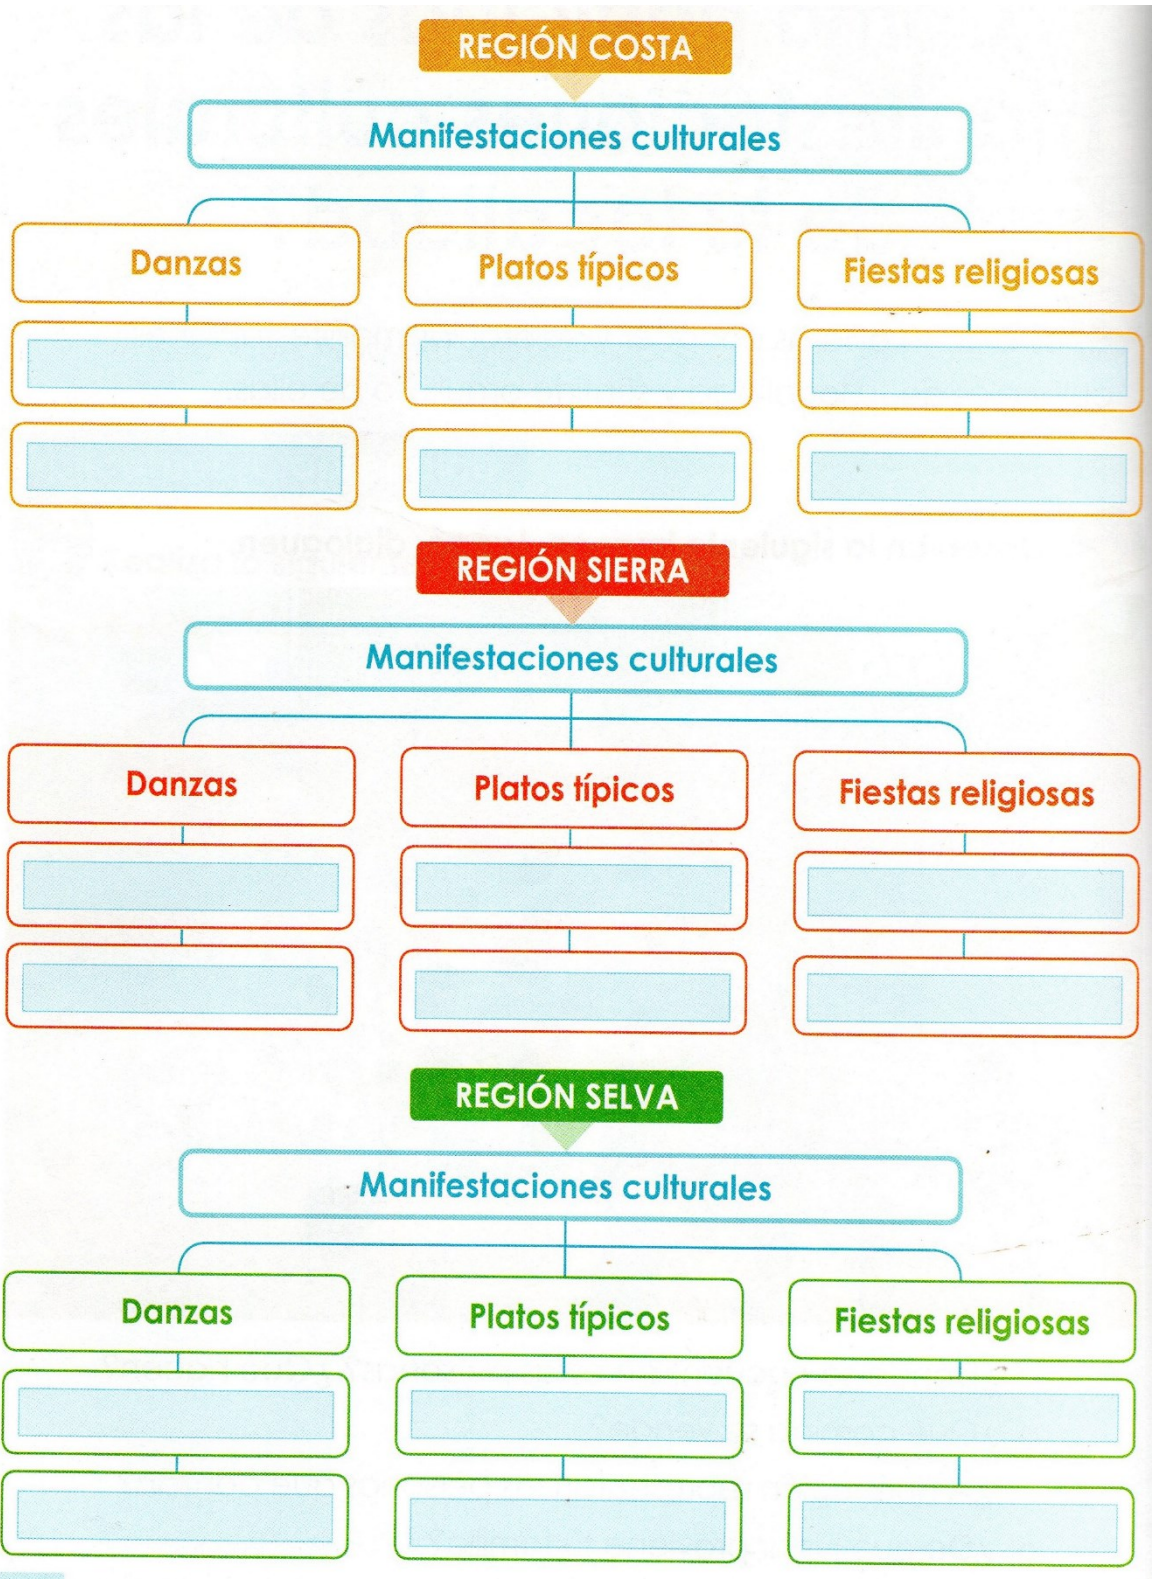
REGIÓN COSTA

Manifestaciones culturales

Danzas

Platos típicos

Fiestas religiosas

REGIÓN SIERRA

Manifestaciones culturales

Danzas

Platos típicos

Fiestas religiosas

REGIÓN SELVA

Manifestaciones culturales

Danzas

Platos típicos

Fiestas religiosas